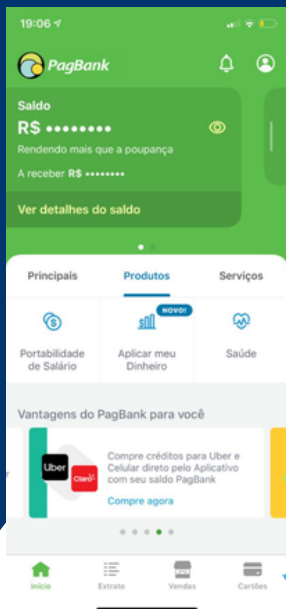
19:06

PagBank

Saldo
R$ ••••••••
Rendendo mais que a poupança
A receber R$ ••••••••
Ver detalhes do saldo

Principais
Produtos
Serviços

Portabilidade de Salário
NOVO!
Aplicar meu Dinheiro
Saúde

Vantagens do PagBank para você

Uber
Claro
Compre créditos para Uber e Celular direto pelo Aplicativo com seu saldo PagBank
Compre agora

Início
Extrato
Vendas
Cartões